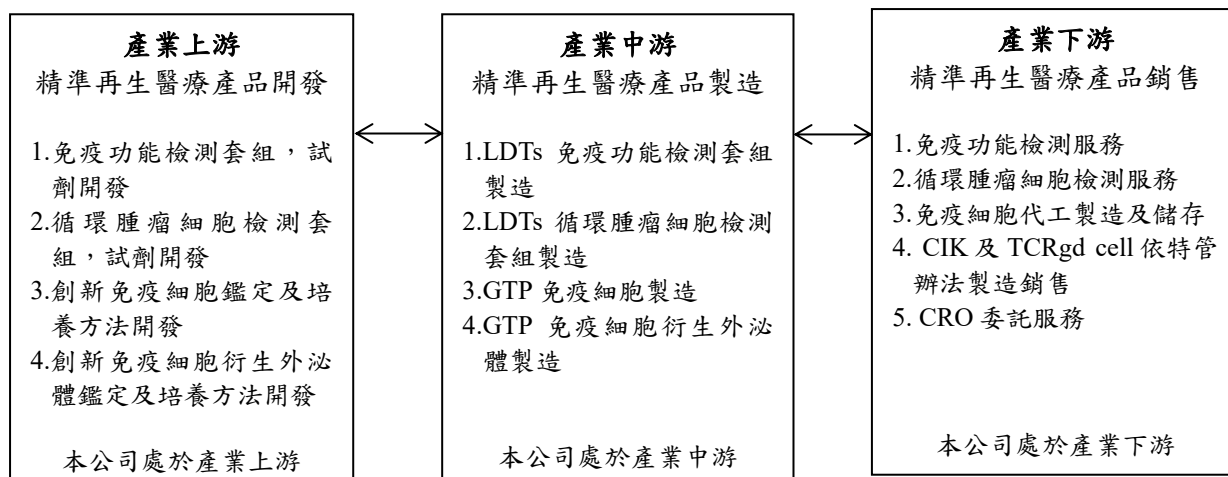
產業上游
精準再生醫療產品開發

1.免疫功能檢測套組，試劑開發
2.循環腫瘤細胞檢測套組，試劑開發
3.創新免疫細胞鑑定及培養方法開發
4.創新免疫細胞衍生外泌體鑑定及培養方法開發

本公司處於產業上游

產業中游
精準再生醫療產品製造

1.LDTs 免疫功能檢測套組製造
2.LDTs 循環腫瘤細胞檢測套組製造
3.GTP 免疫細胞製造
4.GTP 免疫細胞衍生外泌體製造

本公司處於產業中游

產業下游
精準再生醫療產品銷售

1.免疫功能檢測服務
2.循環腫瘤細胞檢測服務
3.免疫細胞代工製造及儲存
4. CIK 及 TCRgd cell 依特管辦法製造銷售
5. CRO 委託服務

本公司處於產業下游